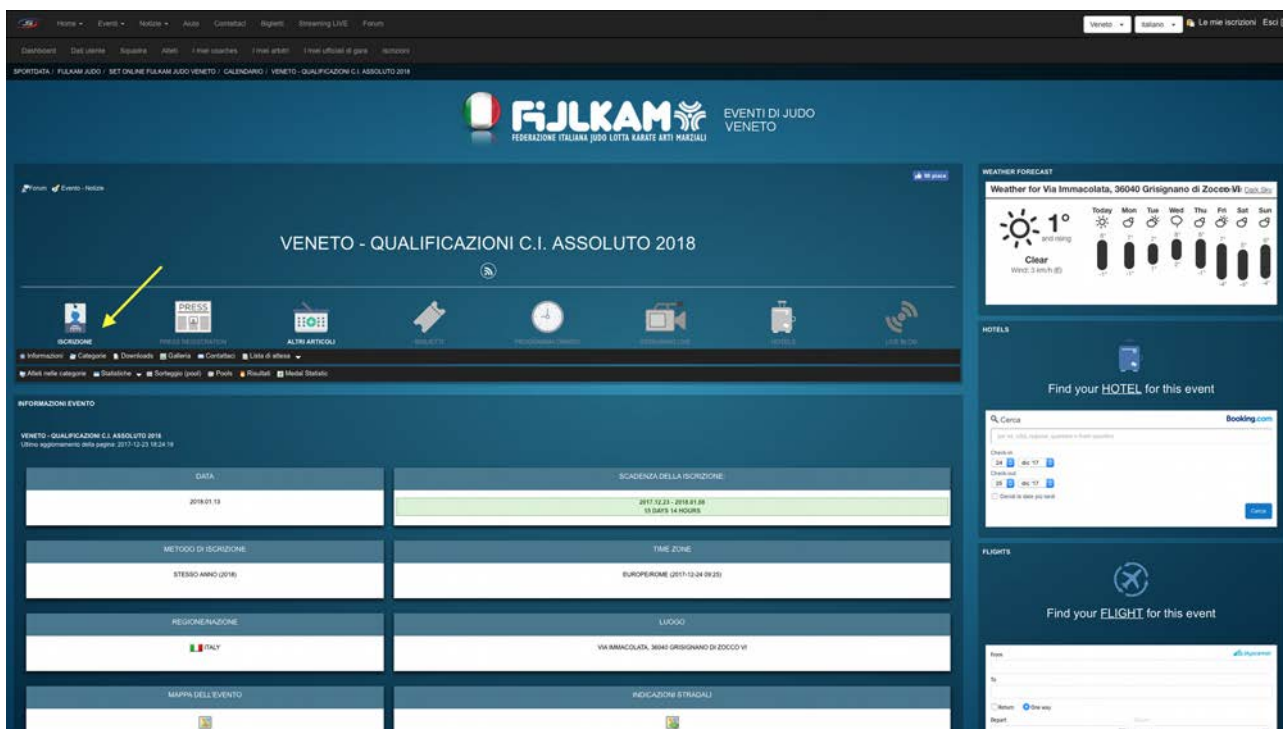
Home ▾ Eventi ▾ Notizie ▾ Aiuto Contattaci Biglietti Streaming LIVE Forum

Veneto ▾ Italiano ▾ Le mie iscrizioni Esci

Dashboard Dati utente Squadra Atleti I miei coaches I miei arbitri I miei ufficiali di gara Iscrizioni

SPORTDATA / FIJLKAM JUDO / SET ONLINE FIJLKAM JUDO VENETO / CALENDARIO / VENETO - QUALIFICAZIONI C.I. ASSOLUTO 2018

FIJLKAM
FEDERAZIONE ITALIANA JUDO LOTTA KARATE ARTI MARZIALI
EVENTI DI JUDO VENETO

Forum Evento - Notizie

Mi piace

VENETO - QUALIFICAZIONI C.I. ASSOLUTO 2018

ISCRIZIONE PRESS REGISTRATION ALTRI ARTICOLI BIGLIETTI PROGRAMMA ORARIO STREAMING LIVE HOTELS LIVE BLOG

Informazioni Categorie Downloads Galleria Contattaci Lista di attesa

Atleti nelle categorie Statistiche Sorteggio (pool) Pools Risultati Medal Statistic

INFORMAZIONI EVENTO

VENETO - QUALIFICAZIONI C.I. ASSOLUTO 2018
Ultimo aggiornamento della pagina: 2017-12-23 18:24:18

| DATA | SCADENZA DELLA ISCRIZIONE: |
|---|---|
| 2018.01.13 | 2017.12.23 - 2018.01.08 15 DAYS 14 HOURS |
| METODO DI ISCRIZIONE | TIME ZONE |
| STESSO ANNO (2018) | EUROPE/ROME (2017-12-24 09:25) |
| REGIONE/NAZIONE | LUOGO |
| ITALY | VIA IMMACOLATA, 36040 GRISIGNANO DI ZOCCO VI |
| MAPPA DELL'EVENTO | INDICAZIONI STRADALI |

WEATHER FORECAST
Weather for Via Immacolata, 36040 Grisignano di Zocco VI Dark Sky
1° and rising
Clear
Wind: 3 km/h (E)
Today Mon Tue Wed Thu Fri Sat Sun

HOTELS
Find your HOTEL for this event
Cerca Booking.com
Check-in 24 dic '17
Check-out 25 dic '17
Decidi le date più tardi
Cerca

FLIGHTS
Find your FLIGHT for this event
skyscanner
From
To
Return One way
Depart